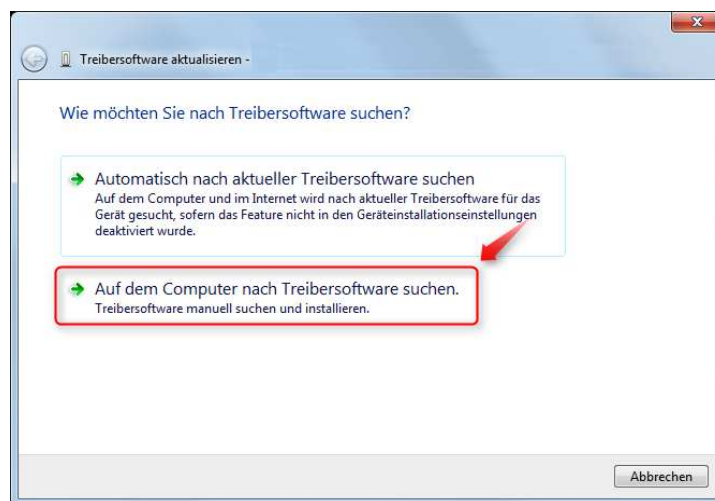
Treibersoftware aktualisieren -

Wie möchten Sie nach Treibersoftware suchen?

Automatisch nach aktueller Treibersoftware suchen
Auf dem Computer und im Internet wird nach aktueller Treibersoftware für das Gerät gesucht, sofern das Feature nicht in den Geräteinstallationseinstellungen deaktiviert wurde.

Auf dem Computer nach Treibersoftware suchen.
Treibersoftware manuell suchen und installieren.

Abbrechen